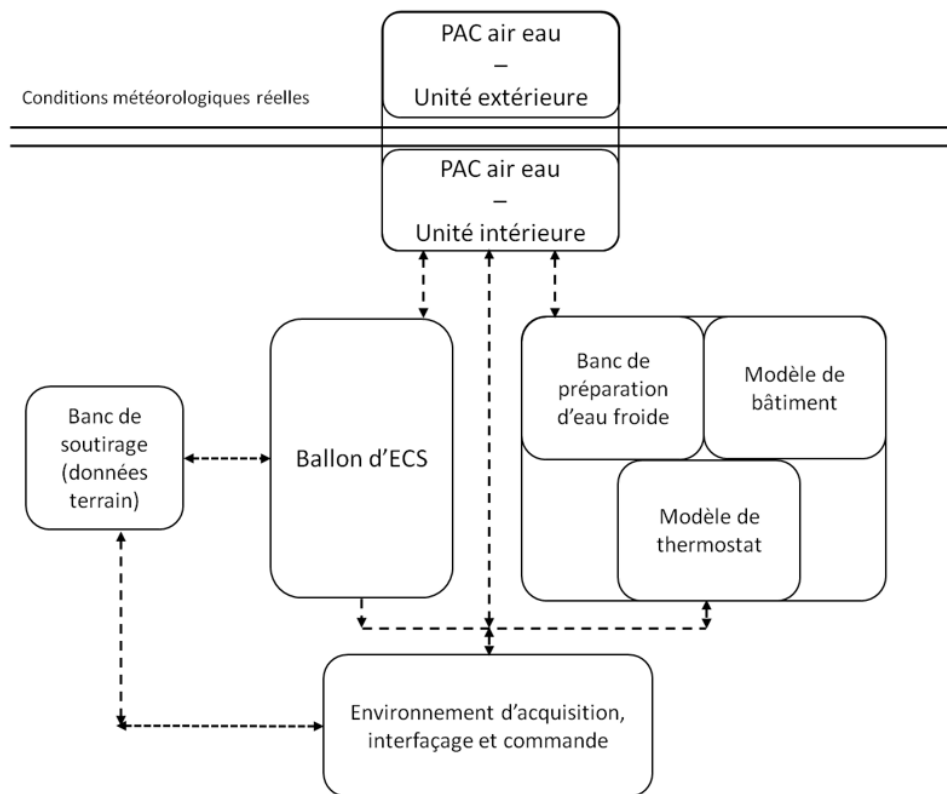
Conditions météorologiques réelles

PAC air eau
–
Unité extérieure

PAC air eau
–
Unité intérieure

Banc de soutirage (données terrain)

Ballon d'ECS

Banc de préparation d'eau froide

Modèle de bâtiment

Modèle de thermostat

Environnement d'acquisition, interfaçage et commande